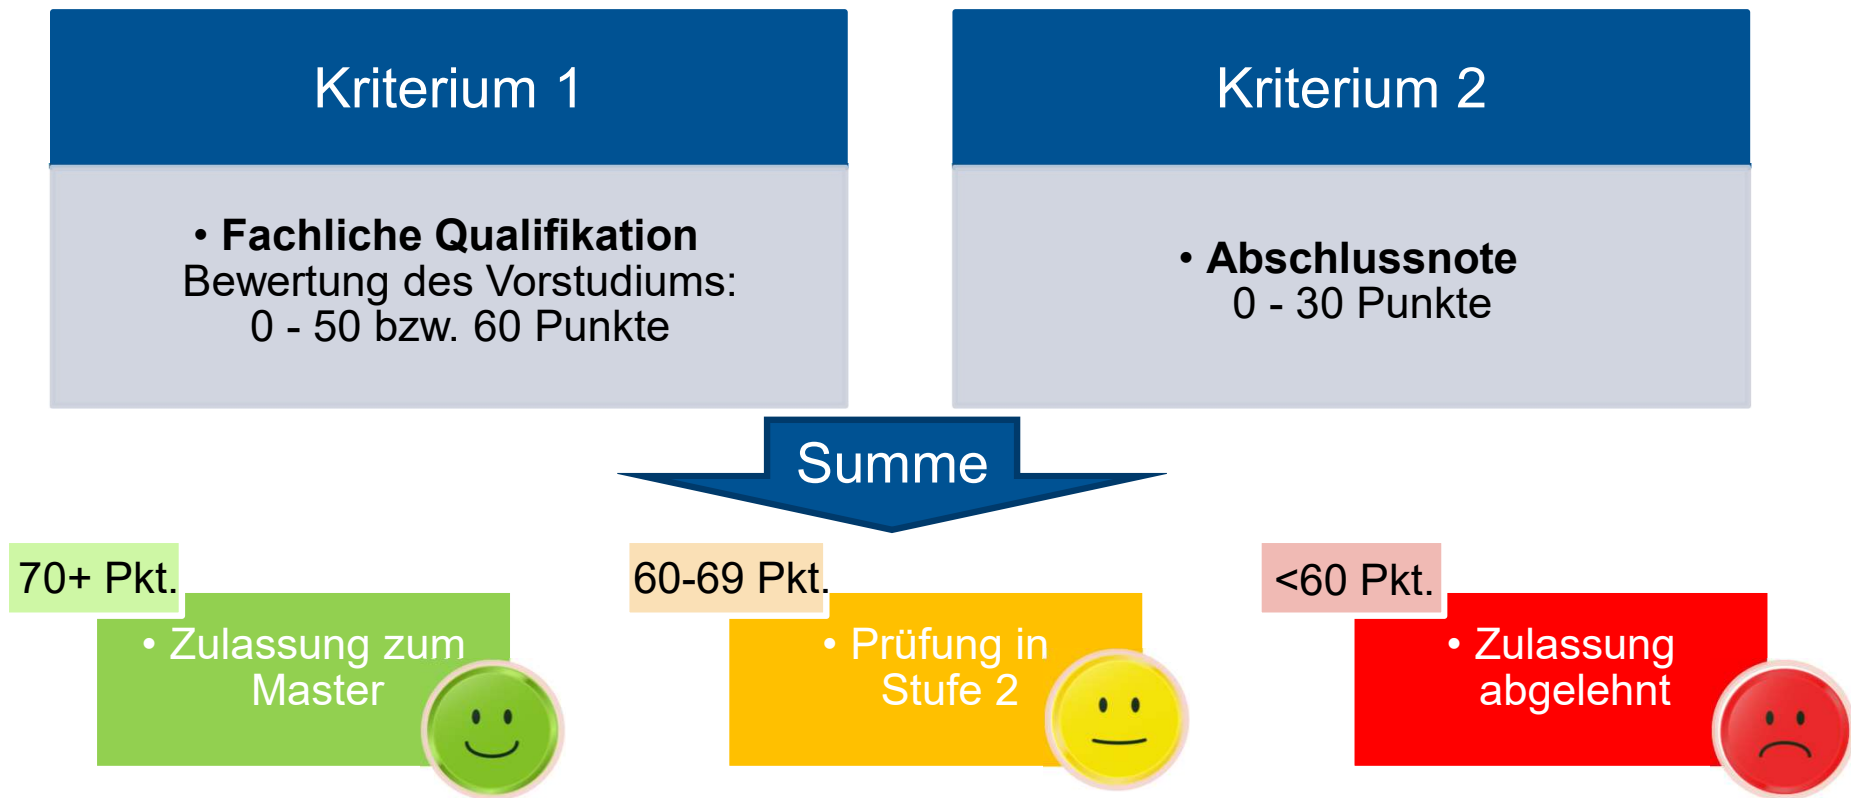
Kriterium 1

• **Fachliche Qualifikation**
Bewertung des Vorstudiums:
0 - 50 bzw. 60 Punkte

Kriterium 2

• **Abschlussnote**
0 - 30 Punkte

Summe

70+ Pkt.

• Zulassung zum Master

60-69 Pkt.

• Prüfung in Stufe 2

<60 Pkt.

• Zulassung abgelehnt